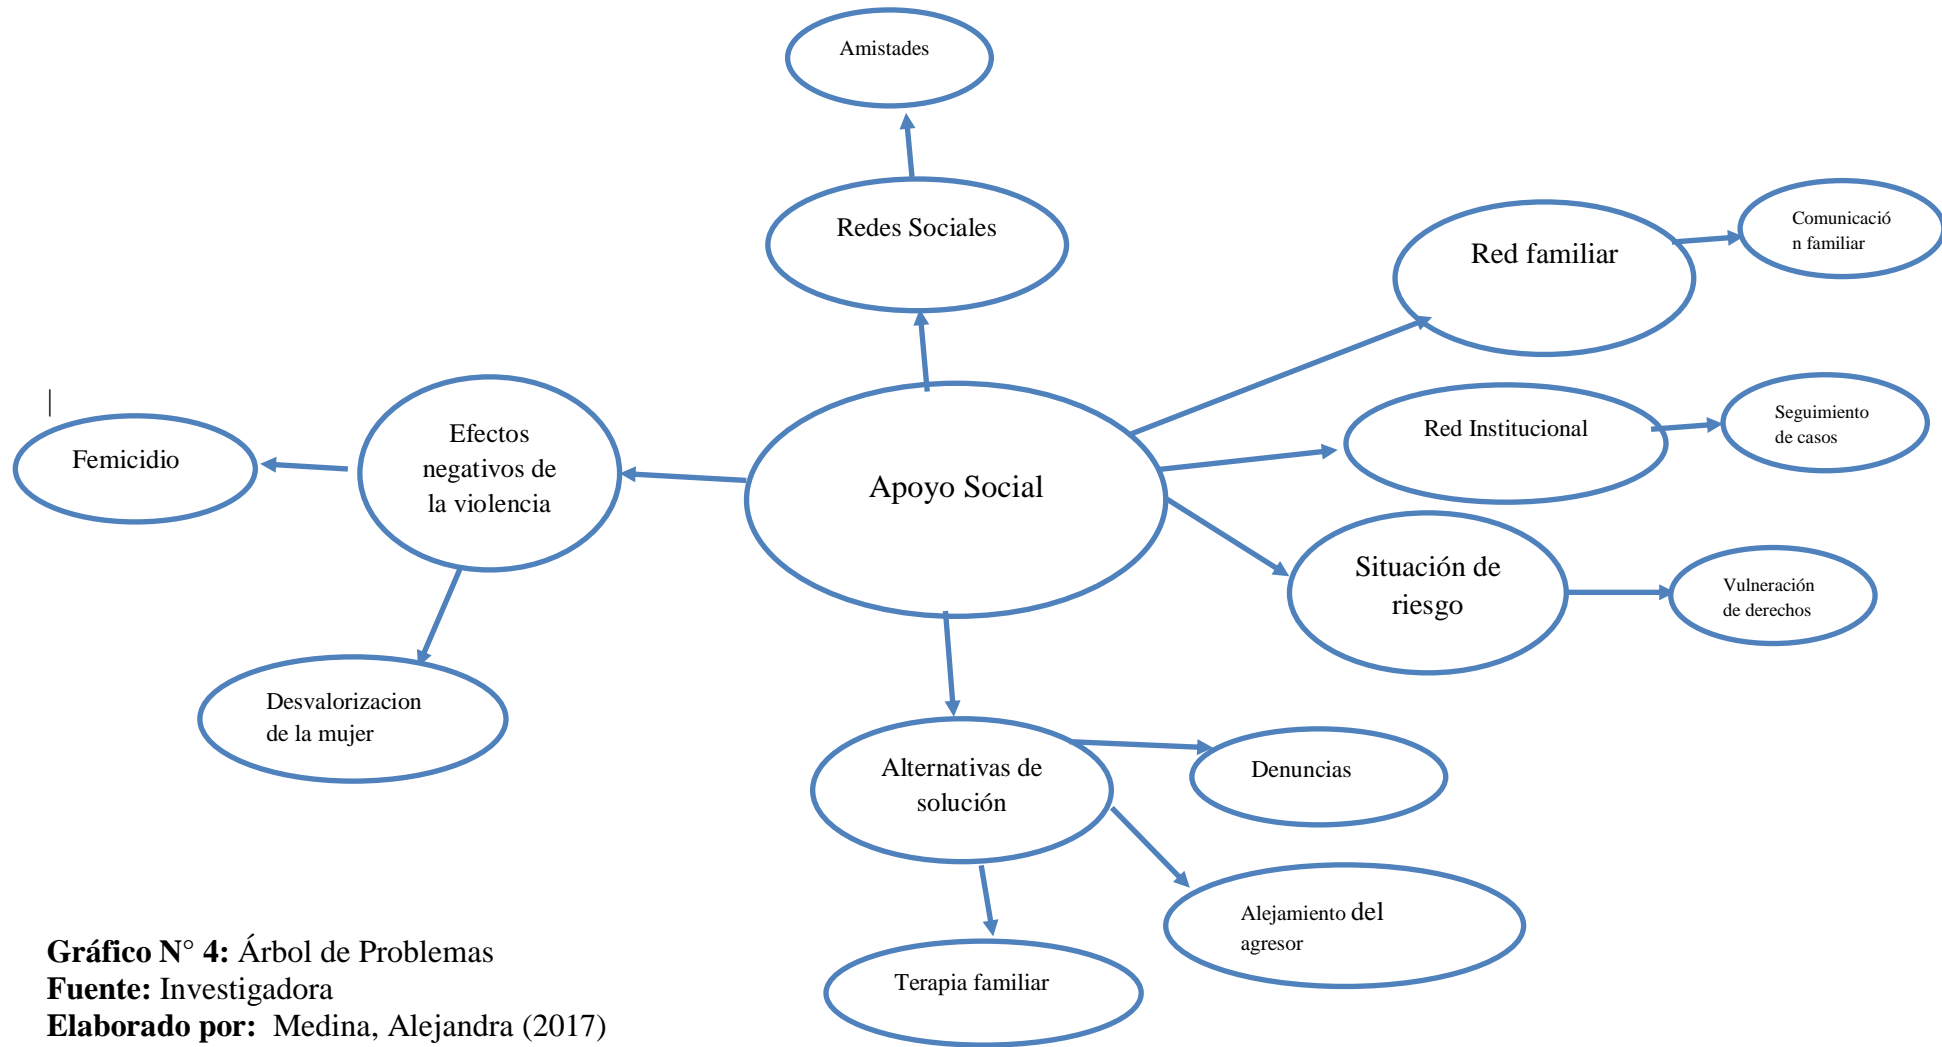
Amistades

Redes Sociales

Red familiar

Comunicación familiar

Red Institucional

Seguimiento de casos

Femicidio

Efectos negativos de la violencia

Apoyo Social

Situación de riesgo

Vulneración de derechos

Desvalorizacion de la mujer

Alternativas de solución

Denuncias

Alejamiento del agresor

Terapia familiar

**Gráfico N° 4:** Árbol de Problemas
**Fuente:** Investigadora
**Elaborado por:** Medina, Alejandra (2017)